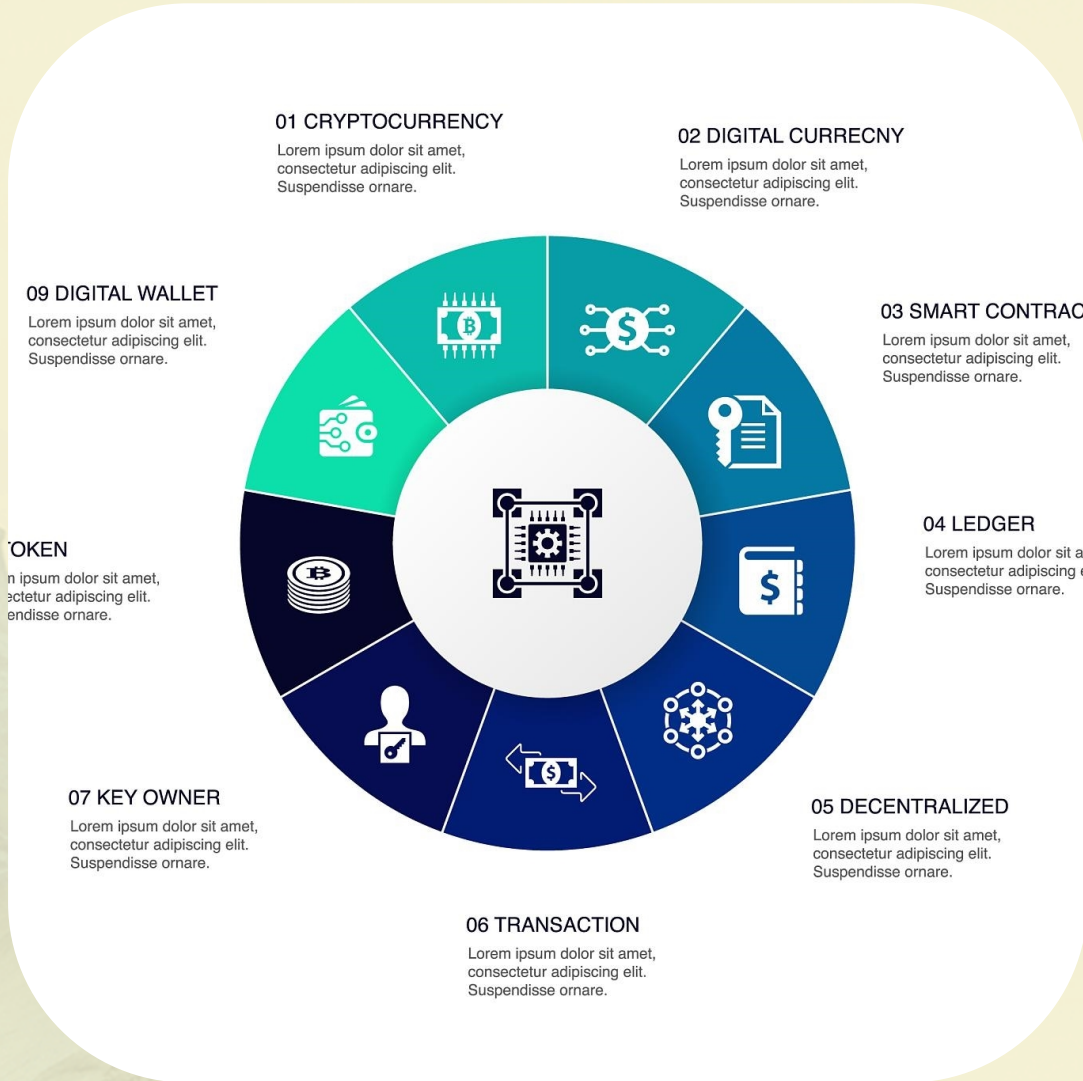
01 CRYPTOCURRENCY
Lorem ipsum dolor sit amet, consectetur adipiscing elit. Suspendisse ornare.

02 DIGITAL CURRECNY
Lorem ipsum dolor sit amet, consectetur adipiscing elit. Suspendisse ornare.

03 SMART CONTRAC
Lorem ipsum dolor sit amet, consectetur adipiscing elit. Suspendisse ornare.

04 LEDGER
Lorem ipsum dolor sit a consectetur adipiscing e Suspendisse ornare.

05 DECENTRALIZED
Lorem ipsum dolor sit amet, consectetur adipiscing elit. Suspendisse ornare.

06 TRANSACTION
Lorem ipsum dolor sit amet, consectetur adipiscing elit. Suspendisse ornare.

07 KEY OWNER
Lorem ipsum dolor sit amet, consectetur adipiscing elit. Suspendisse ornare.

TOKEN
n ipsum dolor sit amet, ectetur adipiscing elit. endisse ornare.

09 DIGITAL WALLET
Lorem ipsum dolor sit amet, consectetur adipiscing elit. Suspendisse ornare.